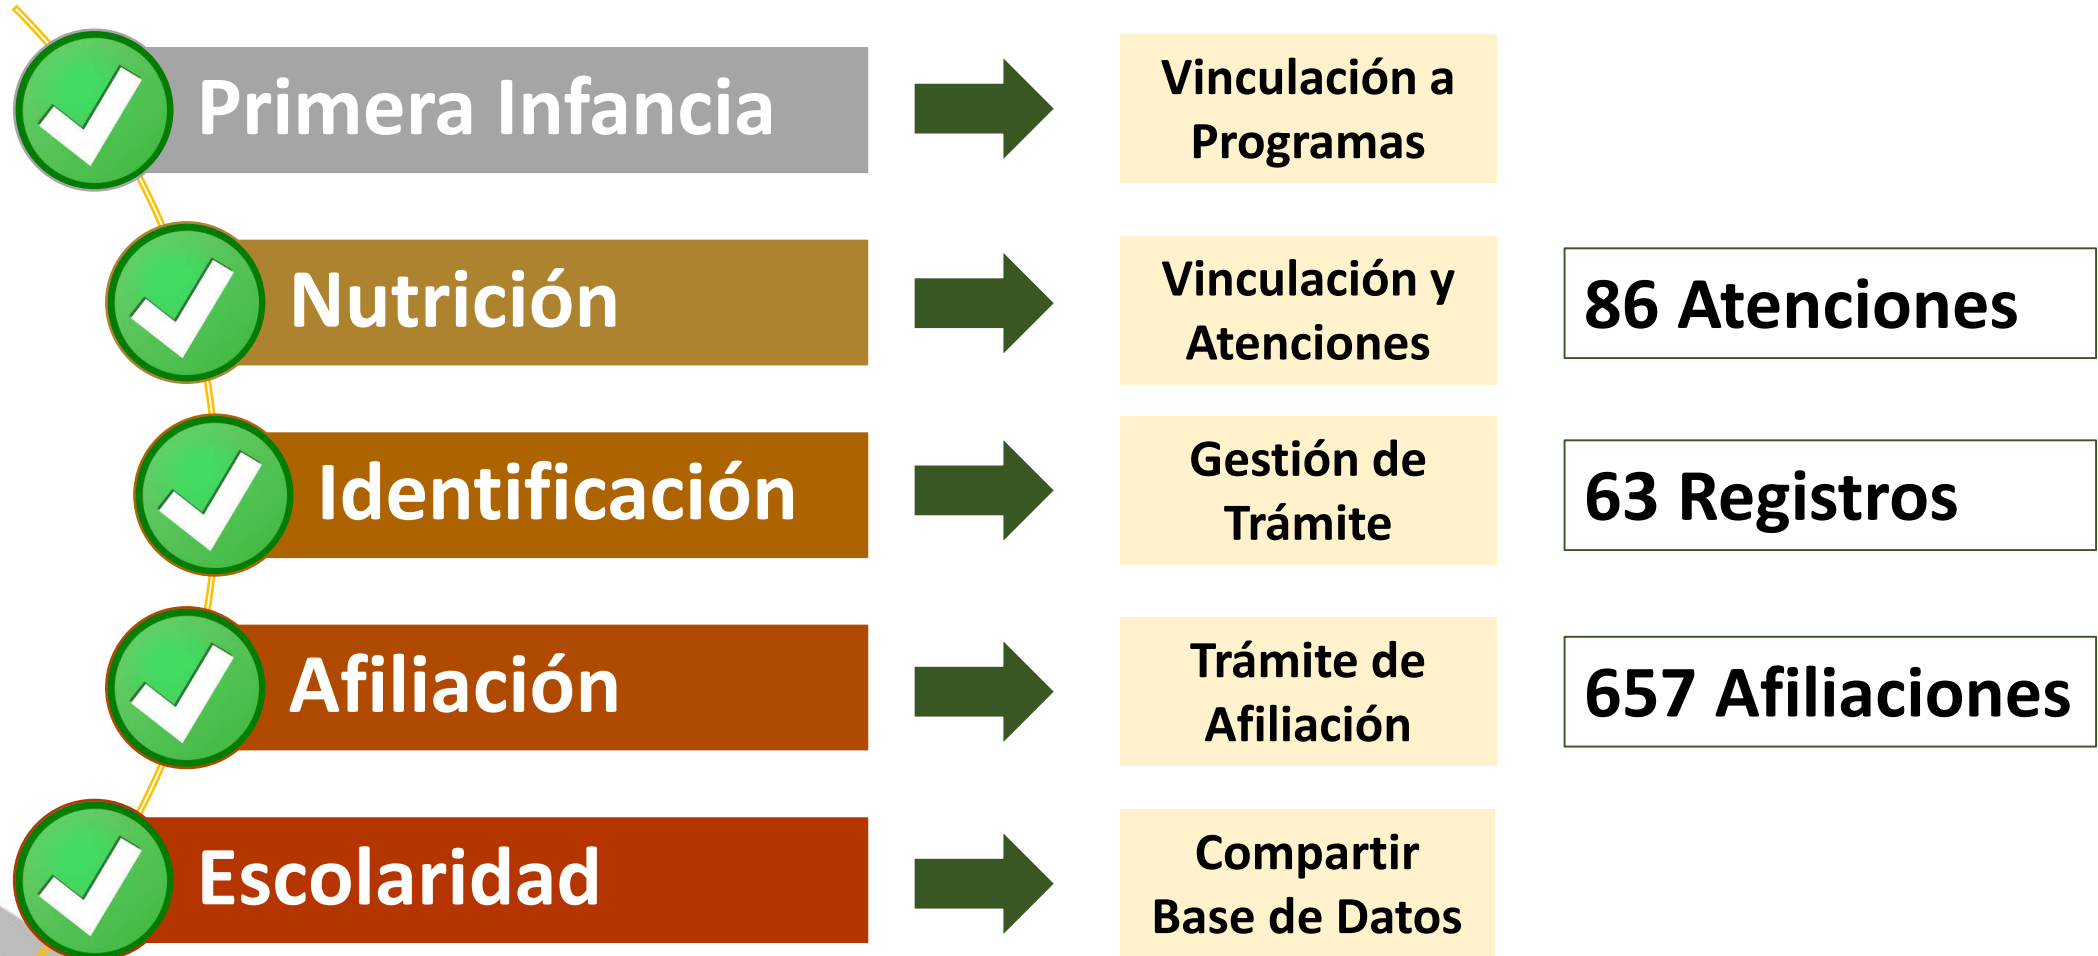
Primera Infancia

Vinculación a Programas

Nutrición

Vinculación y Atenciones

86 Atenciones

Identificación

Gestión de Trámite

63 Registros

Afiliación

Trámite de Afiliación

657 Afiliaciones

Escolaridad

Compartir Base de Datos